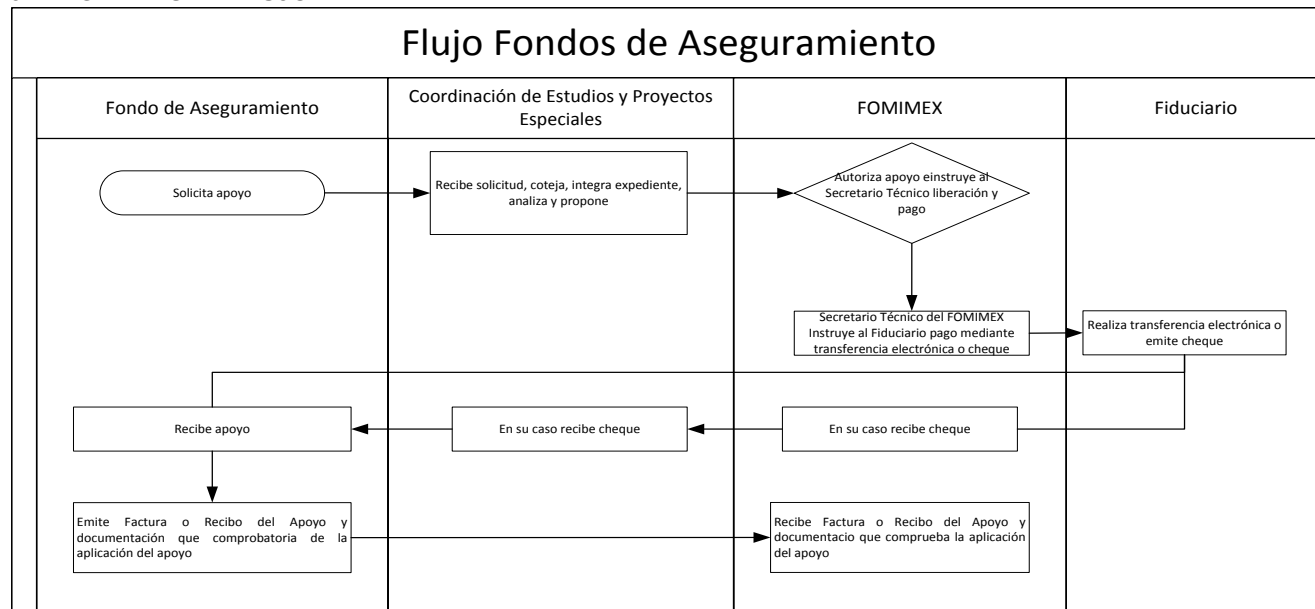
Flujo Fondos de Aseguramiento

Fondo de Aseguramiento

Coordinación de Estudios y Proyectos Especiales

FOMIMEX

Fiduciario

Solicita apoyo

Recibe solicitud, coteja, integra expediente, analiza y propone

Autoriza apoyo einstruye al Secretario Técnico liberación y pago

Secretario Técnico del FOMIMEX Instruye al Fiduciario pago mediante transferencia electrónica o cheque

Realiza transferencia electrónica o emite cheque

Recibe apoyo

En su caso recibe cheque

En su caso recibe cheque

Emite Factura o Recibo del Apoyo y documentación que comprobatoria de la aplicación del apoyo

Recibe Factura o Recibo del Apoyo y documentacio que comprueba la aplicación del apoyo